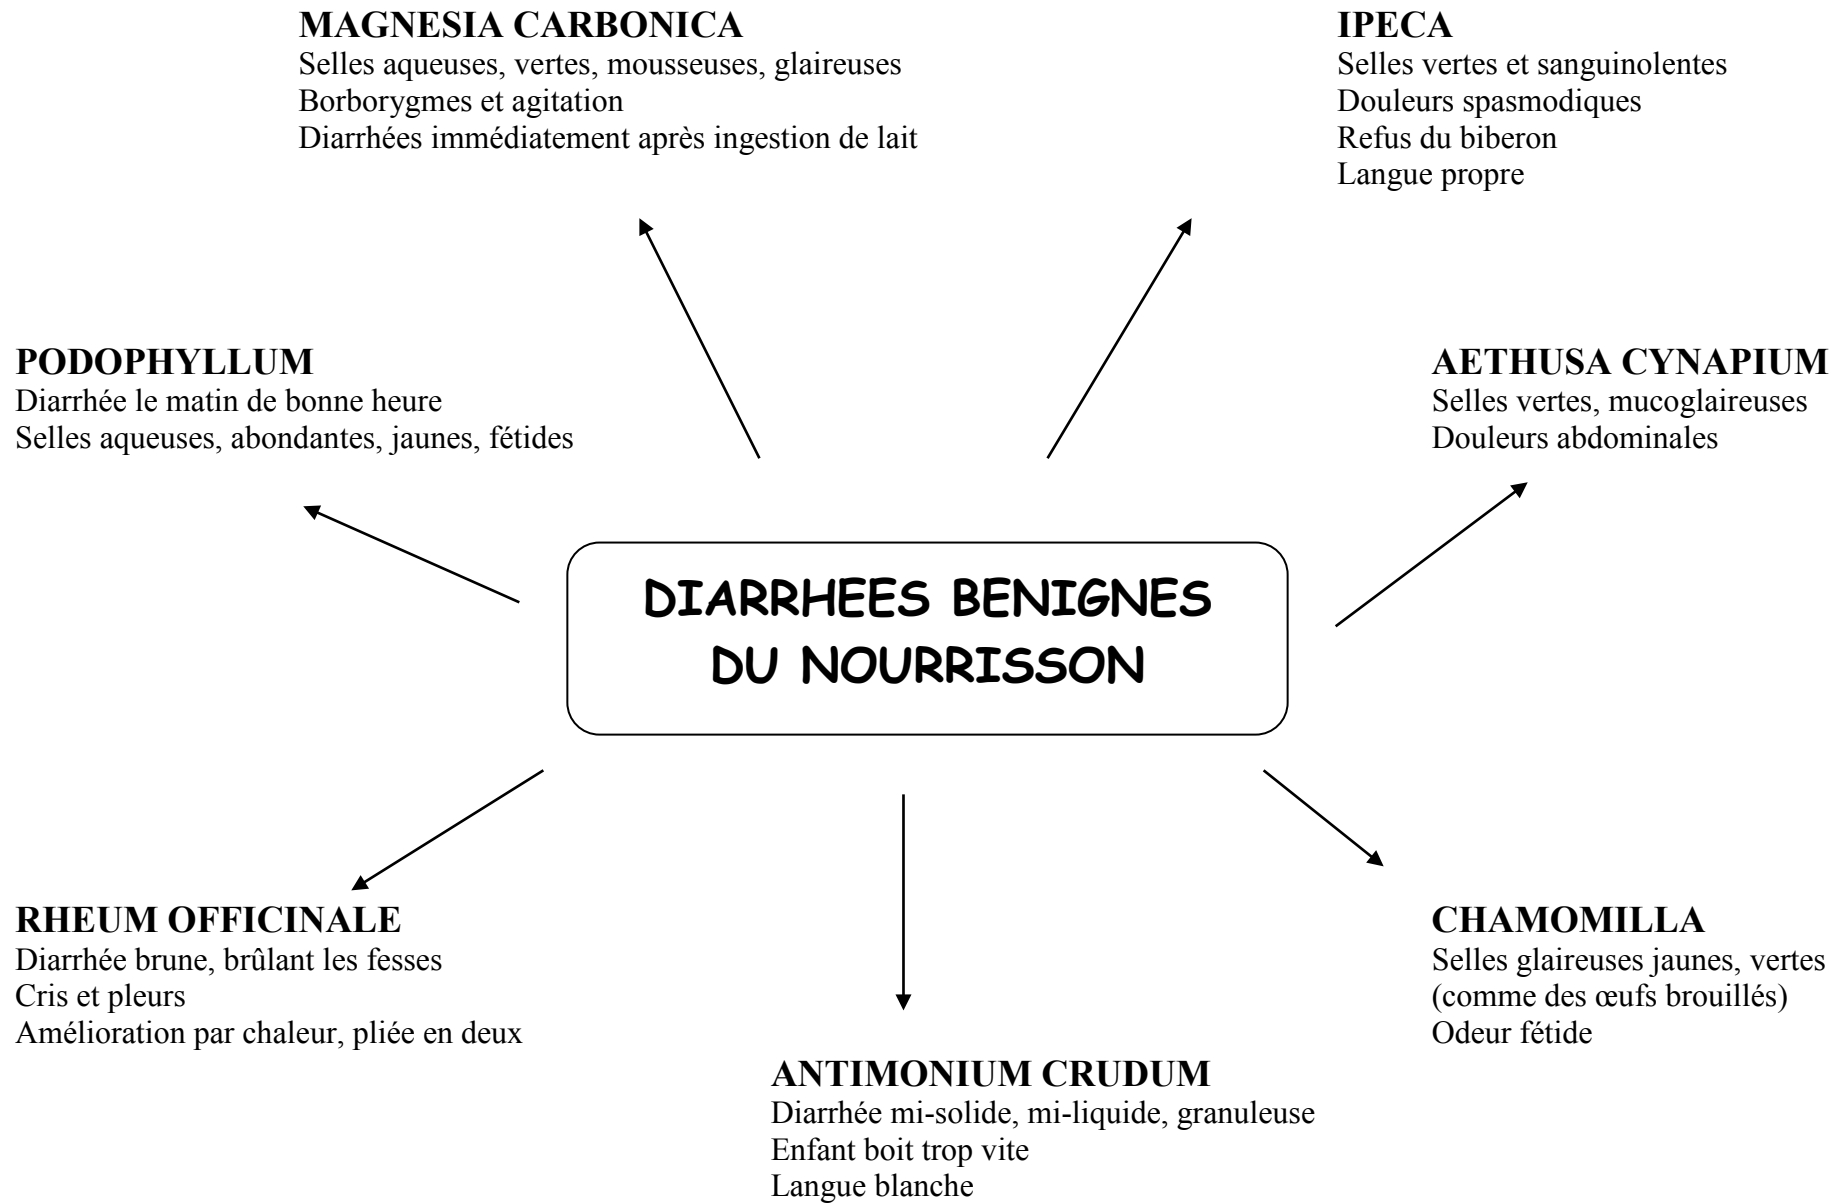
MAGNESIA CARBONICA
Selles aqueuses, vertes, mousseuses, glaireuses
Borborygmes et agitation
Diarrhées immédiatement après ingestion de lait

IPECA
Selles vertes et sanguinolentes
Douleurs spasmodiques
Refus du biberon
Langue propre

PODOPHYLLUM
Diarrhée le matin de bonne heure
Selles aqueuses, abondantes, jaunes, fétides

AETHUSA CYNAPIUM
Selles vertes, mucoglaireuses
Douleurs abdominales

DIARRHEES BENIGNES DU NOURRISSON

RHEUM OFFICINALE
Diarrhée brune, brûlant les fesses
Cris et pleurs
Amélioration par chaleur, pliée en deux

CHAMOMILLA
Selles glaireuses jaunes, vertes (comme des œufs brouillés)
Odeur fétide

ANTIMONIUM CRUDUM
Diarrhée mi-solide, mi-liquide, granuleuse
Enfant boit trop vite
Langue blanche